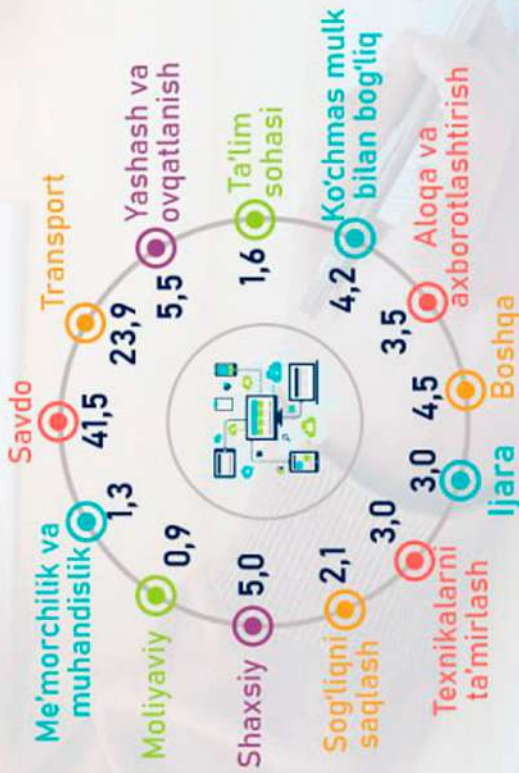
Savdo
41,5

Transport
23,9

Yashash va ovqatlanish
5,5

Ta'lim sohasi
1,6

Ko'chmas mulk bilan bog'liq
4,2

Aloqa va axborotlashtirish
3,5

Boshqa
4,5

Ijara
3,0

Texnikalarni ta'mirlash
3,0

Sog'liqni saqlash
2,1

Shaxsiy
5,0

Moliyaviy
0,9

Me'morchilik va muhandislik
1,3